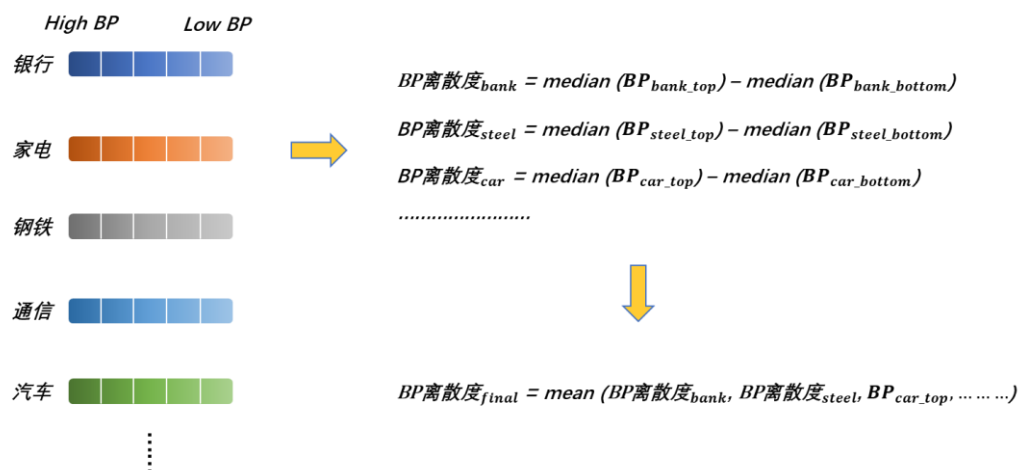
High BP Low BP

银行

家电

钢铁

通信

汽车

$BP离散度_{bank}$ = median ($BP_{bank\_top}$) – median ($BP_{bank\_bottom}$)

$BP离散度_{steel}$ = median ($BP_{steel\_top}$) – median ($BP_{steel\_bottom}$)

$BP离散度_{car}$ = median ($BP_{car\_top}$) – median ($BP_{car\_bottom}$)

……………………

$BP离散度_{final}$ = mean ($BP离散度_{bank}$, $BP离散度_{steel}$, $BP_{car\_top}$, ………)